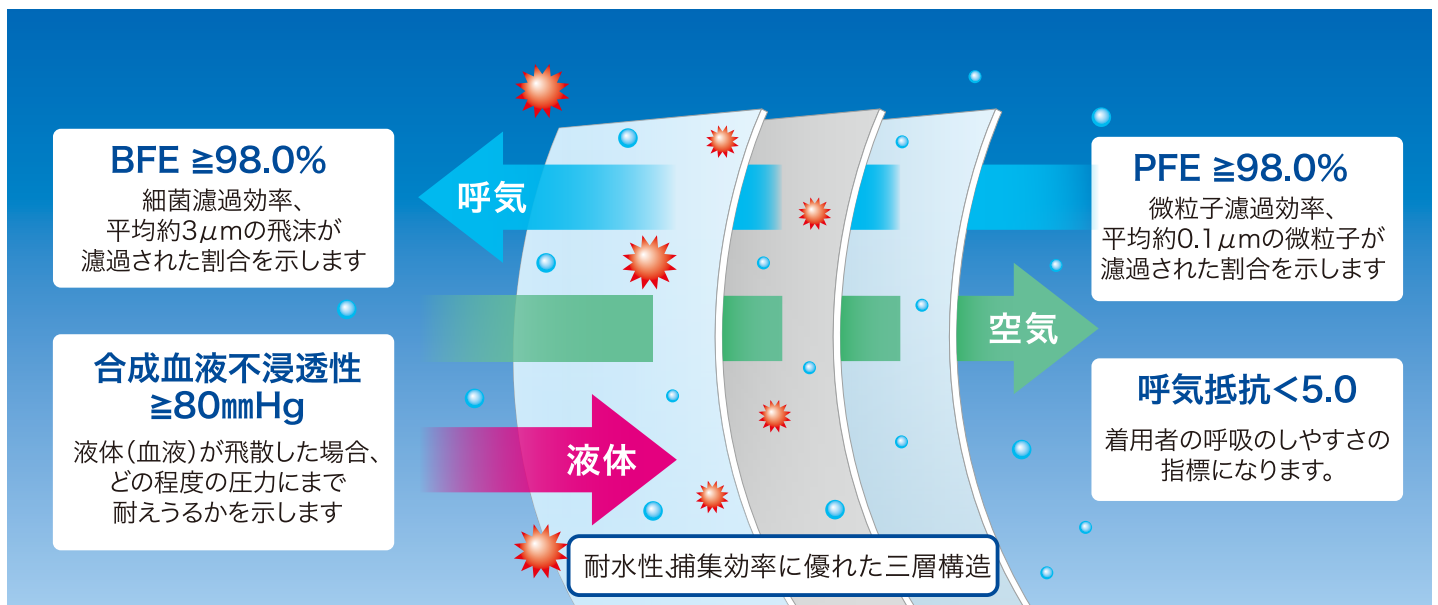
BFE ≧98.0%
細菌濾過効率、平均約3μmの飛沫が濾過された割合を示します

呼気

合成血液不浸透性
≧80㎜Hg
液体（血液）が飛散した場合、どの程度の圧力にまで耐えうるかを示します

液体

PFE ≧98.0%
微粒子濾過効率、平均約0.1μmの微粒子が濾過された割合を示します

空気

呼気抵抗<5.0
着用者の呼吸のしやすさの指標になります。

耐水性 捕集効率に優れた三層構造